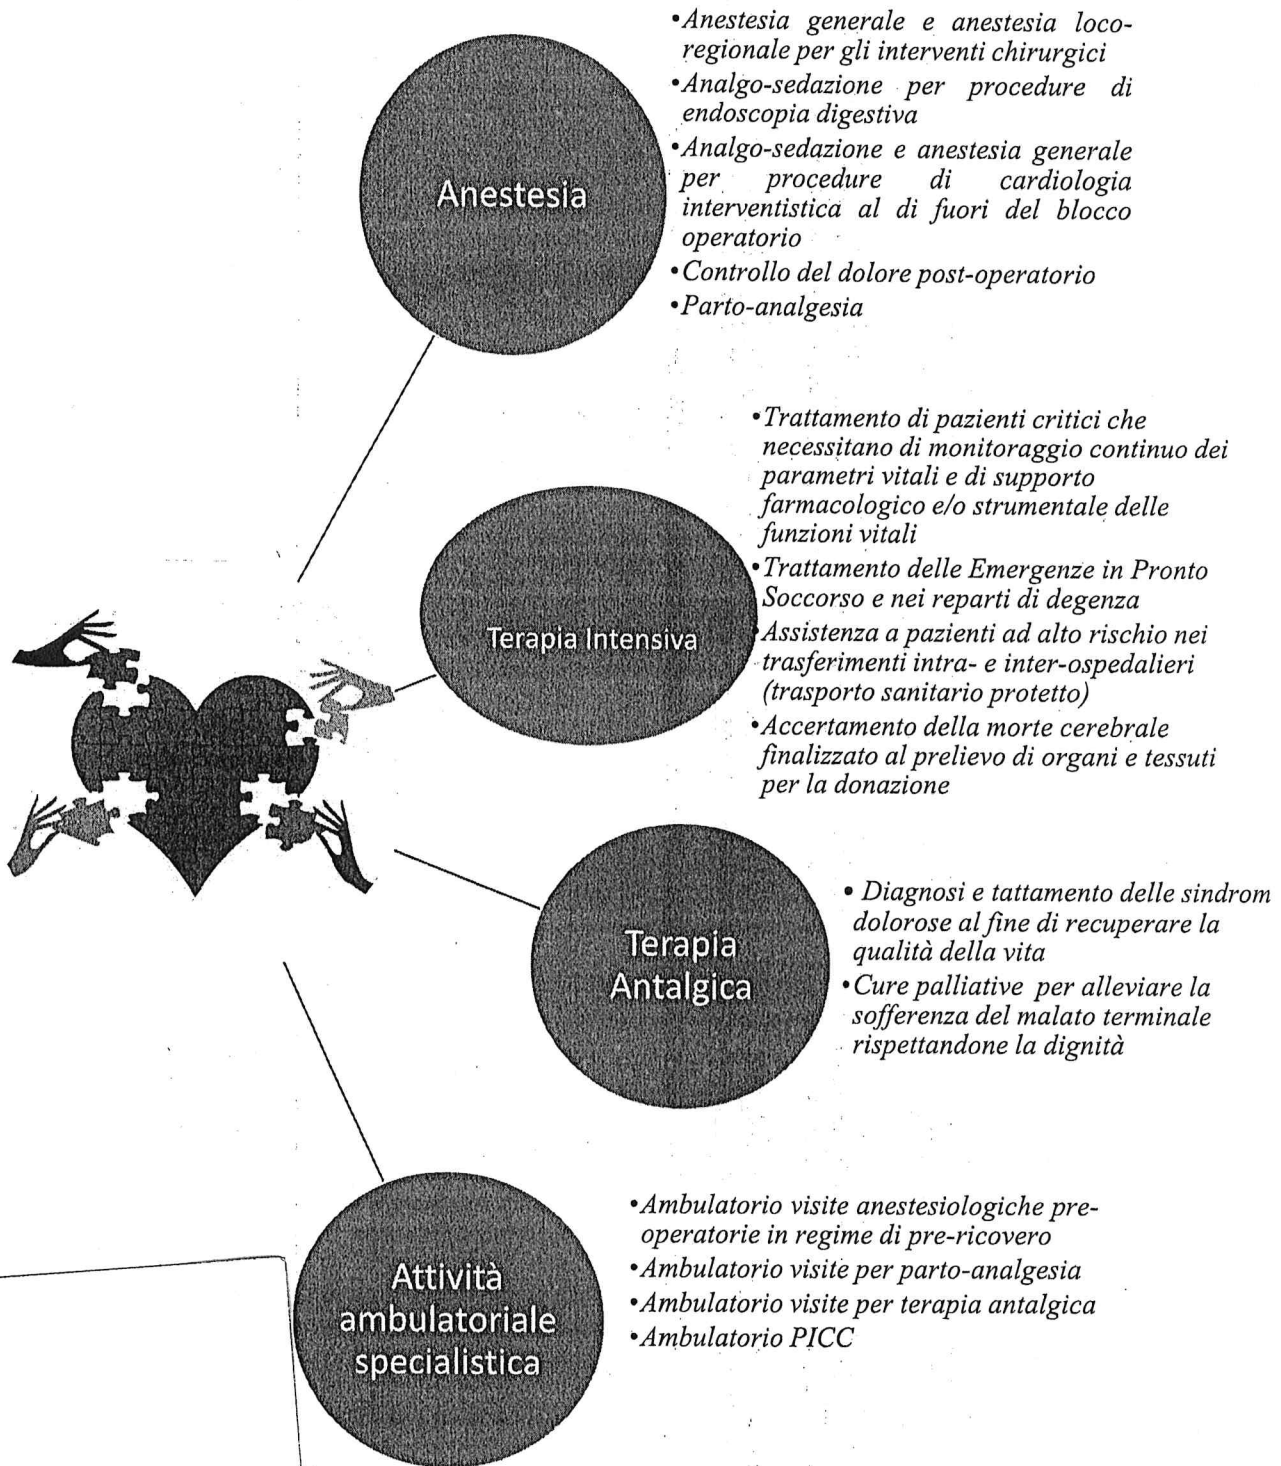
Anestesia

•Anestesia generale e anestesia locoregionale per gli interventi chirurgici
•Analgo-sedazione per procedure di endoscopia digestiva
•Analgo-sedazione e anestesia generale per procedure di cardiologia interventistica al di fuori del blocco operatorio
•Controllo del dolore post-operatorio
•Parto-analgesia

Terapia Intensiva

•Trattamento di pazienti critici che necessitano di monitoraggio continuo dei parametri vitali e di supporto farmacologico e/o strumentale delle funzioni vitali
•Trattamento delle Emergenze in Pronto Soccorso e nei reparti di degenza
•Assistenza a pazienti ad alto rischio nei trasferimenti intra- e inter-ospedalieri (trasporto sanitario protetto)
•Accertamento della morte cerebrale finalizzato al prelievo di organi e tessuti per la donazione

Terapia Antalgica

• Diagnosi e tattamento delle sindrom dolorose al fine di recuperare la qualità della vita
•Cure palliative per alleviare la sofferenza del malato terminale rispettandone la dignità

Attività ambulatoriale specialistica

•Ambulatorio visite anestesiologiche preoperatorie in regime di pre-ricovero
•Ambulatorio visite per parto-analgesia
•Ambulatorio visite per terapia antalgica
•Ambulatorio PICC